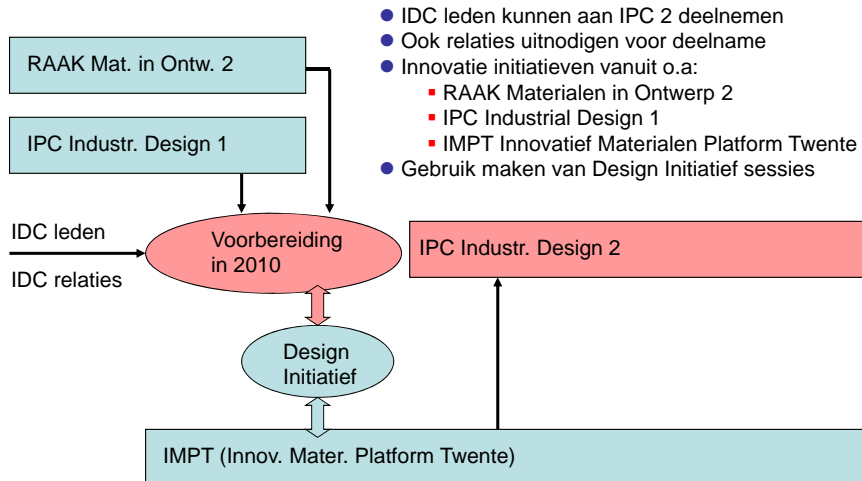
- IDC leden kunnen aan IPC 2 deelnemen
- Ook relaties uitnodigen voor deelname
- Innovatie initiatieven vanuit o.a:
  - RAAK Materialen in Ontwerp 2
  - IPC Industrial Design 1
  - IMPT Innovatief Materialen Platform Twente
- Gebruik maken van Design Initiatief sessies

RAAK Mat. in Ontw. 2

IPC Industr. Design 1

IDC leden

IDC relaties

Voorbereiding in 2010

IPC Industr. Design 2

Design Initiatief

IMPT (Innov. Mater. Platform Twente)